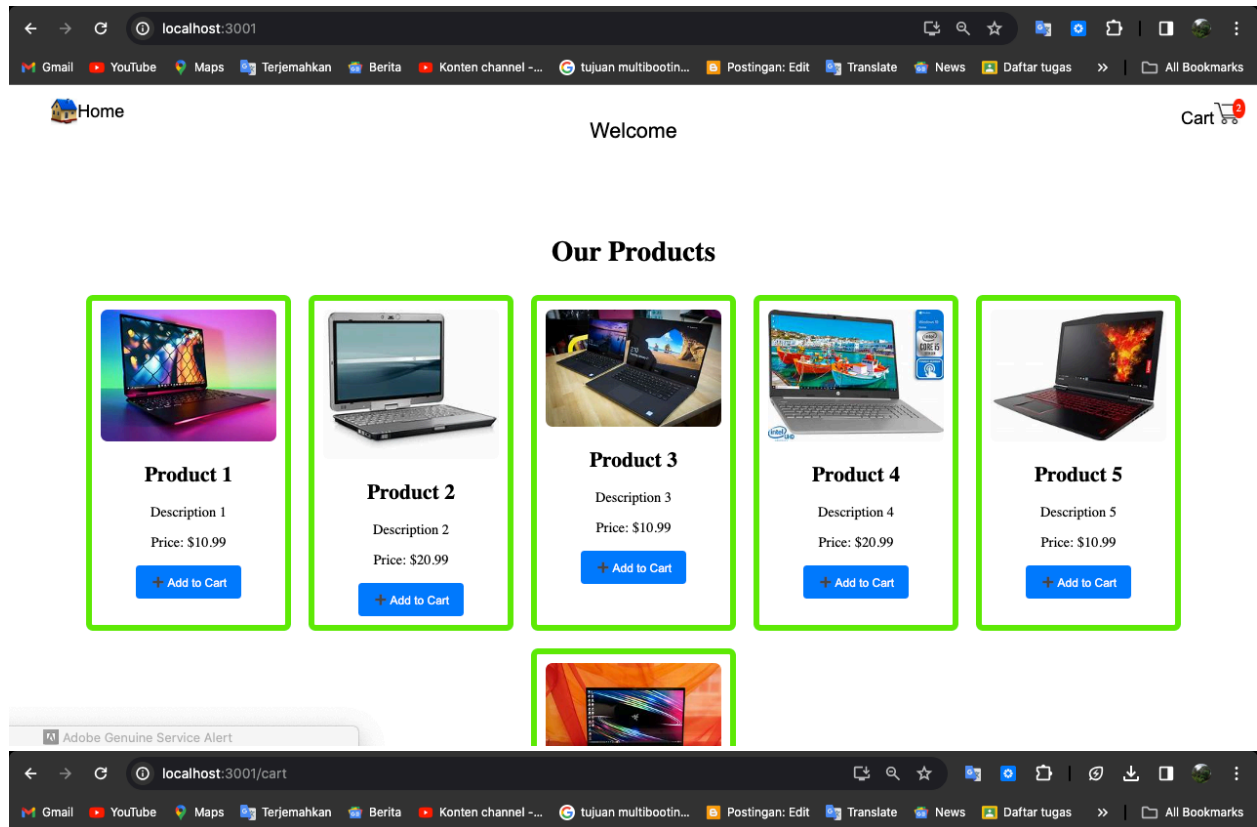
localhost:3001

Gmail YouTube Maps Terjemahkan Berita Konten channel -... tujuan multibootin... Postingan: Edit Translate News Daftar tugas » All Bookmarks

Home

Welcome

Cart 2

Our Products

Product 1

Description 1

Price: $10.99

+ Add to Cart

Product 2

Description 2

Price: $20.99

+ Add to Cart

Product 3

Description 3

Price: $10.99

+ Add to Cart

Product 4

Description 4

Price: $20.99

+ Add to Cart

Product 5

Description 5

Price: $10.99

+ Add to Cart

Adobe Genuine Service Alert

localhost:3001/cart

Gmail YouTube Maps Terjemahkan Berita Konten channel -... tujuan multibootin... Postingan: Edit Translate News Daftar tugas » All Bookmarks